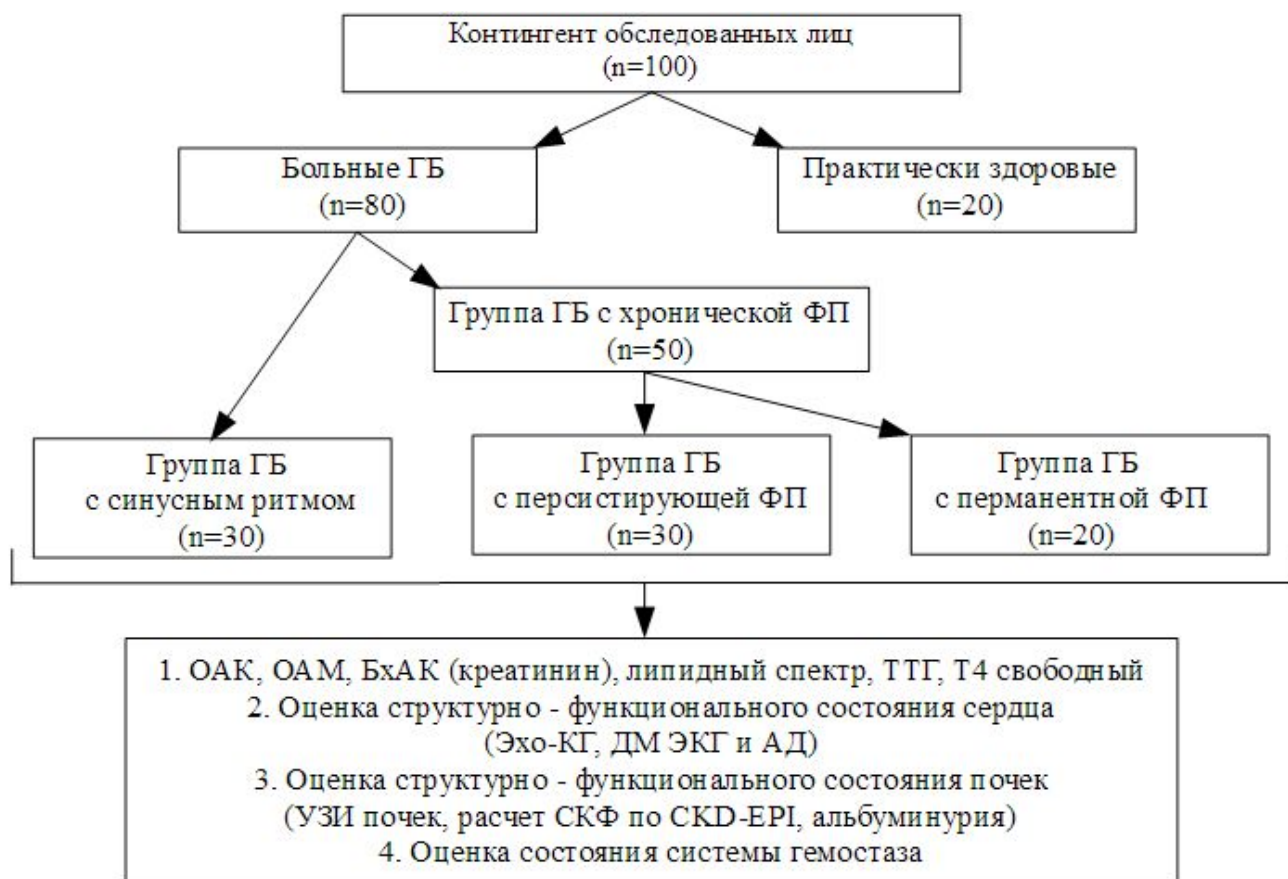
Контингент обследованных лиц
(n=100)

Больные ГБ
(n=80)

Практически здоровые
(n=20)

Группа ГБ с хронической ФП
(n=50)

Группа ГБ
с синусным ритмом
(n=30)

Группа ГБ
с персистирующей ФП
(n=30)

Группа ГБ
с перманентной ФП
(n=20)

1. ОАК, ОАМ, БхАК (креатинин), липидный спектр, ТТГ, Т4 свободный
2. Оценка структурно - функционального состояния сердца
(Эхо-КГ, ДМ ЭКГ и АД)
3. Оценка структурно - функционального состояния почек
(УЗИ почек, расчет СКФ по CKD-EPI, альбуминурия)
4. Оценка состояния системы гемостаза